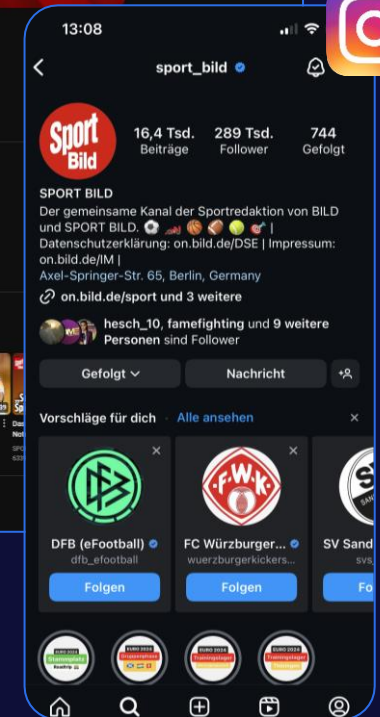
13:08

sport_bild

Sport Bild

16,4 Tsd.
Beiträge

289 Tsd.
Follower

744
Gefolgt

SPORT BILD
Der gemeinsame Kanal der Sportredaktion von BILD und SPORT BILD. ⚽🏎️🏀🏈🎾🥊 | Datenschutzerklärung: on.bild.de/DSE | Impressum: on.bild.de/IM |
Axel-Springer-Str. 65, Berlin, Germany

on.bild.de/sport und 3 weitere

hesch_10, famefighting und 9 weitere Personen sind Follower

Gefolgt

Nachricht

Vorschläge für dich

Alle ansehen

DFB (eFootball)
dfb_efootball
Folgen

FWK
FC Würzburger...
wuerzburgerkickers...
Folgen

SV Sand
svs_
Fo

EURO 2024
EURO 2024
EURO 2024
EURO 2024